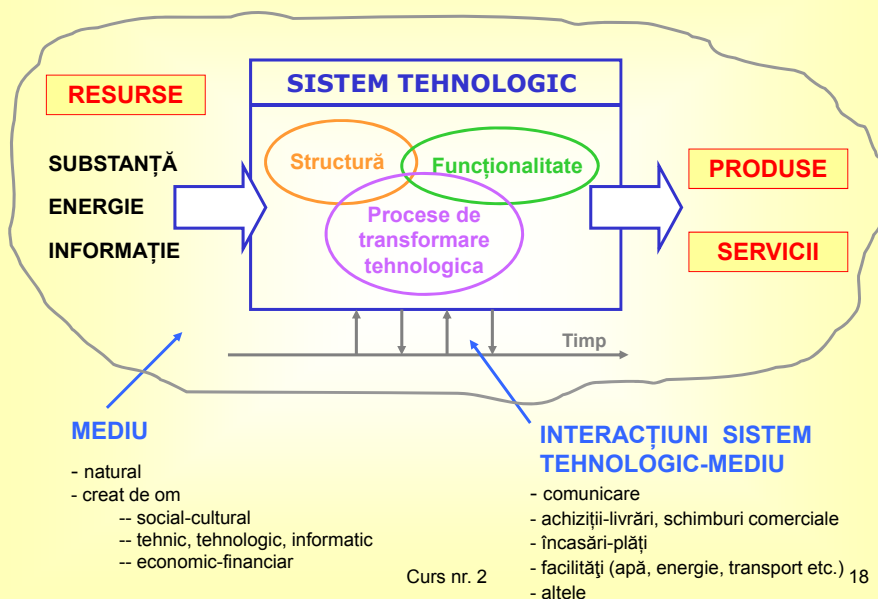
RESURSE

SISTEM TEHNOLOGIC

Structură

Funcționalitate

Procese de transformare tehnologica

SUBSTANȚĂ
ENERGIE
INFORMAȚIE

PRODUSE

SERVICII

Timp

MEDIU
- natural
- creat de om
-- social-cultural
-- tehnic, tehnologic, informatic
-- economic-financiar

INTERACȚIUNI SISTEM TEHNOLOGIC-MEDIU
- comunicare
- achiziții-livrări, schimburi comerciale
- încasări-plăți
- facilităţi (apă, energie, transport etc.)
- altele

Curs nr. 2

18